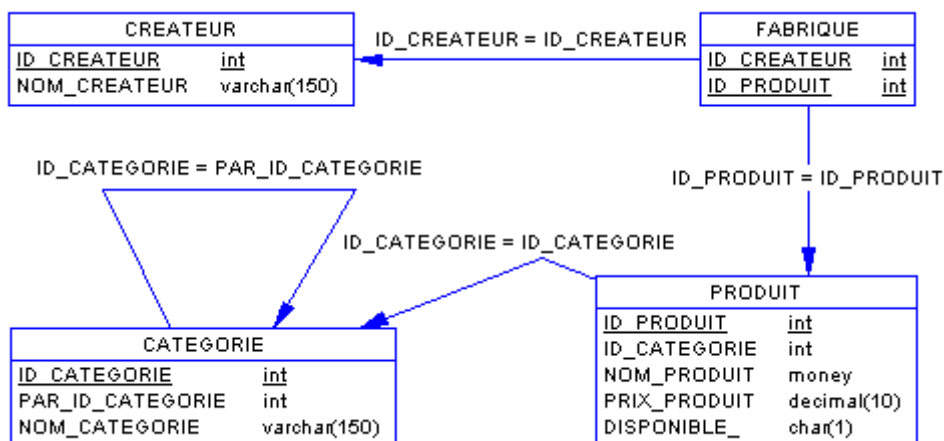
CREATEUR

| ID_CREATEUR | int |
|---|---|
| NOM_CREATEUR | varchar(150) |

ID_CREATEUR = ID_CREATEUR

FABRIQUE

| ID_CREATEUR | int |
|---|---|
| ID_PRODUIT | int |

ID_CATEGORIE = PAR_ID_CATEGORIE

ID_PRODUIT = ID_PRODUIT

ID_CATEGORIE = ID_CATEGORIE

PRODUIT

| ID_PRODUIT | int |
|---|---|
| ID_CATEGORIE | int |
| NOM_PRODUIT | money |
| PRIX_PRODUIT | decimal(10) |
| DISPONIBLE_ | char(1) |

CATEGORIE

| ID_CATEGORIE | int |
|---|---|
| PAR_ID_CATEGORIE | int |
| NOM_CATEGORIE | varchar(150) |